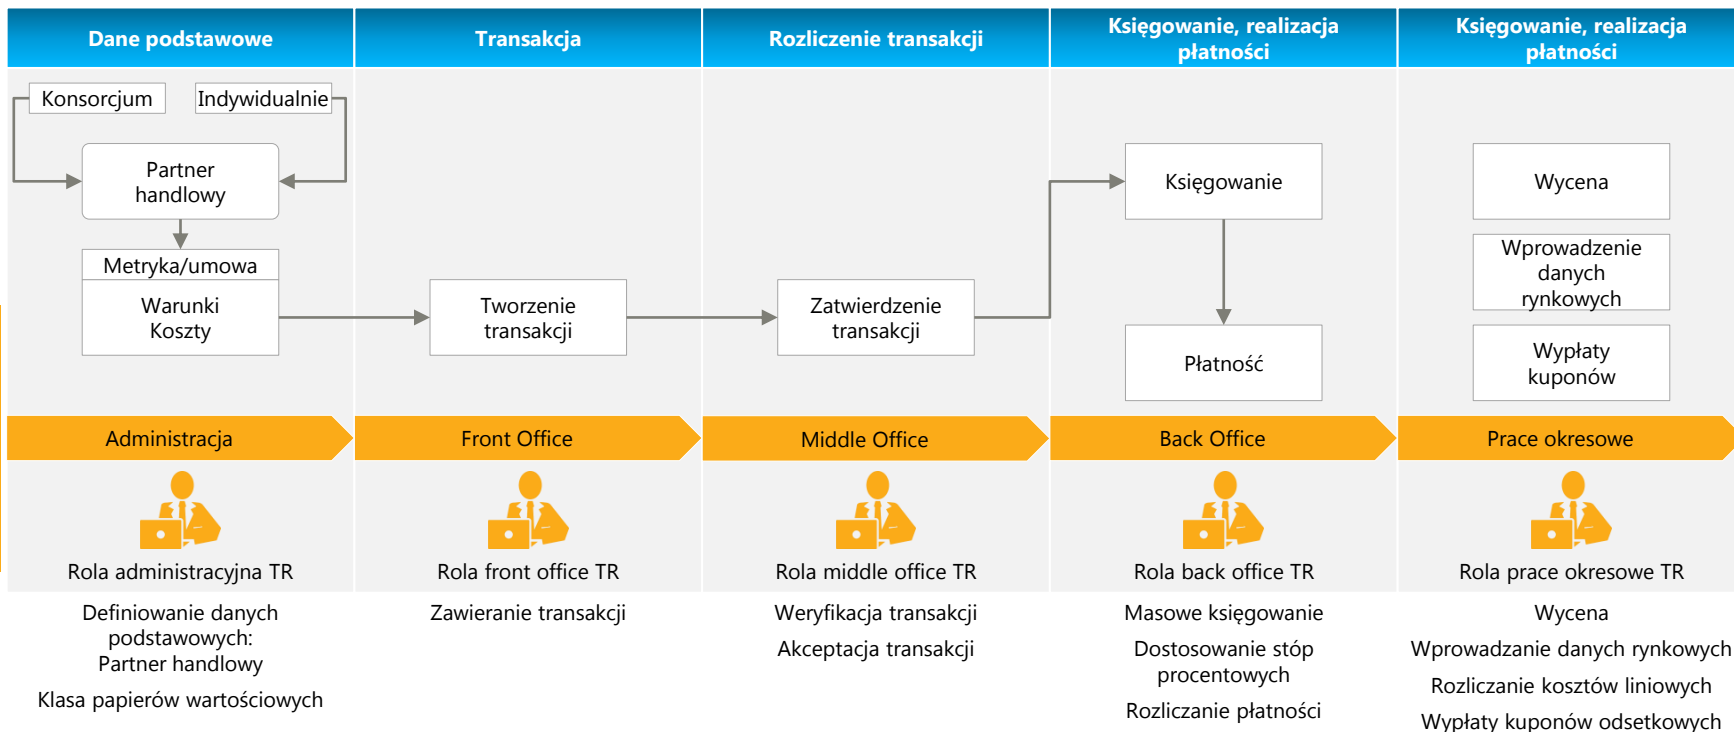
Dane podstawowe

Konsorcjum

Indywidualnie

Partner handlowy

Metryka/umowa

Warunki Koszty

Administracja

Rola administracyjna TR

Definiowanie danych podstawowych: Partner handlowy

Klasa papierów wartościowych

Transakcja

Tworzenie transakcji

Front Office

Rola front office TR

Zawieranie transakcji

Rozliczenie transakcji

Zatwierdzenie transakcji

Middle Office

Rola middle office TR

Weryfikacja transakcji

Akceptacja transakcji

Księgowanie, realizacja płatności

Księgowanie

Płatność

Back Office

Rola back office TR

Masowe księgowanie

Dostosowanie stóp procentowych

Rozliczanie płatności

Księgowanie, realizacja płatności

Wycena

Wprowadzenie danych rynkowych

Wypłaty kuponów

Prace okresowe

Rola prace okresowe TR

Wycena

Wprowadzanie danych rynkowych

Rozliczanie kosztów liniowych

Wypłaty kuponów odsetkowych